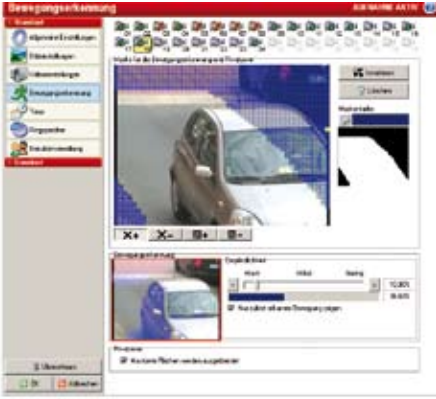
Bewegungserkennung

Standard

Allgemeine Einstellungen

Bildeinstellungen

Videoeinstellungen

Bewegungserkennung

Timer

Gruppendefinition

Detailinformationen

Standard

Maske für die Bewegungserkennung und Privatzone

Erweitern

Löschen

Musterkasten

Bewegungserkennung

Empfindlichkeit

Hoch

Mittel

Niedrig

Nur aktive erkannte Bewegung zeigen

Privatzone

Markierte Flächen werden ausgeblendet

Übernehmen

OK

Abbrechen